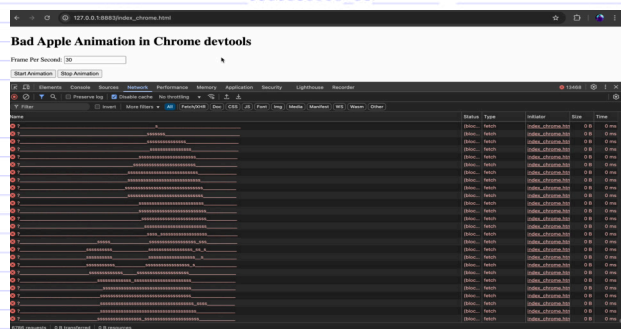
127.0.0.1:8883/index_chrome.html

Bad Apple Animation in Chrome devtools

Frame Per Second: 30

Start Animation Stop Animation

Elements Console Sources Network Performance Memory Application Security Lighthouse Recorder

13468

Preserve log Disable cache No throttling

Filter Invert More filters All Fetch/XHR Doc CSS JS Font Img Media Manifest WS Wasm Other

| Name | Status | Type | Initiator | Size | Time |
|---|---|---|---|---|---|
| ?_____ | (bloc... | fetch | index_chrome.html | 0 B | 0 ms |
| ?_____ | (bloc... | fetch | index_chrome.html | 0 B | 0 ms |
| ?_____ | (bloc... | fetch | index_chrome.html | 0 B | 0 ms |
| ?_____ | (bloc... | fetch | index_chrome.html | 0 B | 0 ms |
| ?_____ | (bloc... | fetch | index_chrome.html | 0 B | 0 ms |
| ?_____ | (bloc... | fetch | index_chrome.html | 0 B | 0 ms |
| ?_____ | (bloc... | fetch | index_chrome.html | 0 B | 0 ms |
| ?_____ | (bloc... | fetch | index_chrome.html | 0 B | 0 ms |
| ?_____ | (bloc... | fetch | index_chrome.html | 0 B | 0 ms |
| ?_____ | (bloc... | fetch | index_chrome.html | 0 B | 0 ms |
| ?_____ | (bloc... | fetch | index_chrome.html | 0 B | 0 ms |
| ?_____ | (bloc... | fetch | index_chrome.html | 0 B | 0 ms |
| ?_____ | (bloc... | fetch | index_chrome.html | 0 B | 0 ms |
| ?_____ | (bloc... | fetch | index_chrome.html | 0 B | 0 ms |
| ?_____ | (bloc... | fetch | index_chrome.html | 0 B | 0 ms |
| ?_____ | (bloc... | fetch | index_chrome.html | 0 B | 0 ms |
| ?_____ | (bloc... | fetch | index_chrome.html | 0 B | 0 ms |
| ?_____ | (bloc... | fetch | index_chrome.html | 0 B | 0 ms |
| ?_____ | (bloc... | fetch | index_chrome.html | 0 B | 0 ms |
| ?_____ | (bloc... | fetch | index_chrome.html | 0 B | 0 ms |
| ?_____ | (bloc... | fetch | index_chrome.html | 0 B | 0 ms |
| ?_____ | (bloc... | fetch | index_chrome.html | 0 B | 0 ms |
| ?_____ | (bloc... | fetch | index_chrome.html | 0 B | 0 ms |
| ?_____ | (bloc... | fetch | index_chrome.html | 0 B | 0 ms |
| ?_____ | (bloc... | fetch | index_chrome.html | 0 B | 0 ms |

2786 requests | 0 B transferred | 0 B resources